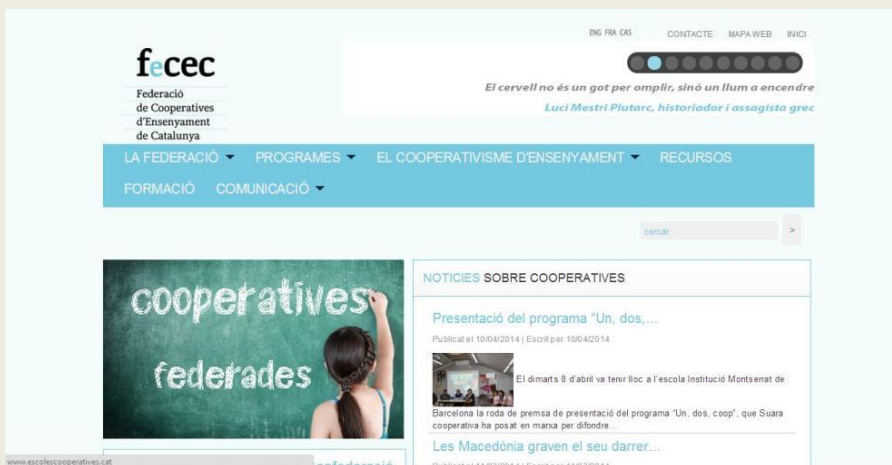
ENG FRA CAS CONTACTE MAPA WEB INICI

fecec
Federació de Cooperatives d'Ensenyament de Catalunya

El cervell no és un got per omplir, sinó un llum a encendre
Luci Mestri Plutarc, historiador i assagista grec

LA FEDERACIÓ ▾ PROGRAMES ▾ EL COOPERATIVISME D'ENSENYAMENT ▾ RECURSOS FORMACIÓ COMUNICACIÓ ▾

cercar >

cooperatives federades

NOTICIES SOBRE COOPERATIVES

Presentació del programa "Un, dos,...

Publicat el 10/04/2014 | Escrit per 10/04/2014

El dimarts 8 d'abril va tenir lloc a l'escola Institució Montserrat de Barcelona la roda de premsa de presentació del programa "Un, dos, coop", que Suara cooperativa ha posat en marxa per difondre...

Les Macedònia graven el seu darrer...

Publicat el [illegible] | Escrit per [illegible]

www.escolescooperatives.cat

confederació